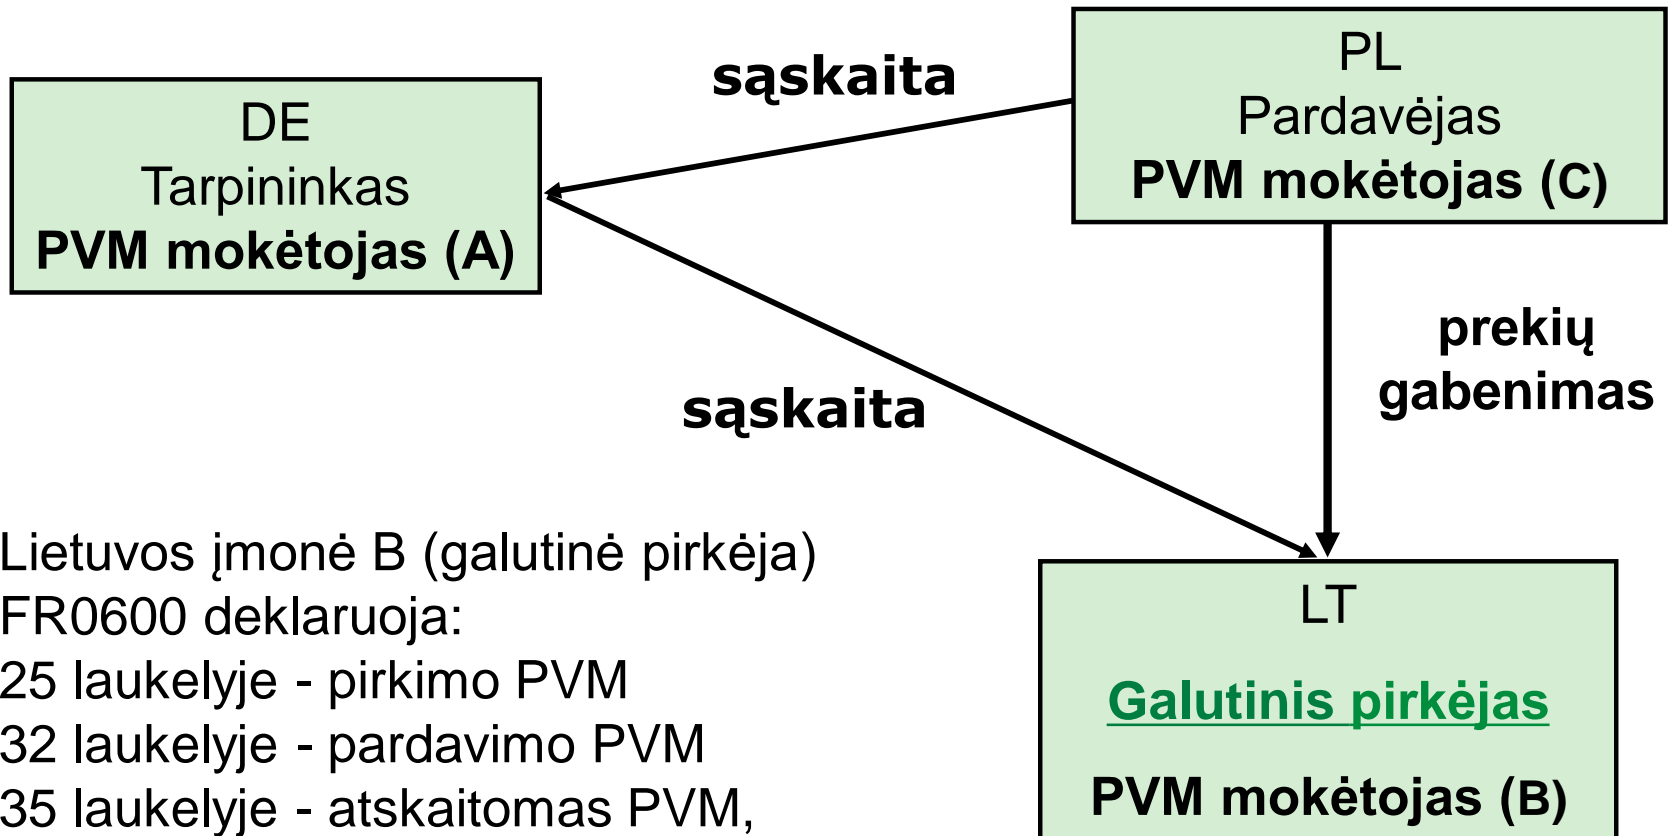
DE
Tarpininkas
PVM mokėtojas (A)

sąskaita

PL
Pardavėjas
PVM mokėtojas (C)

prekių gabenimas

sąskaita

Lietuvos įmonė B (galutinė pirkėja)
FR0600 deklaruoja:
25 laukelyje - pirkimo PVM
32 laukelyje - pardavimo PVM
35 laukelyje - atskaitomas PVM,

LT
Galutinis pirkėjas
PVM mokėtojas (B)